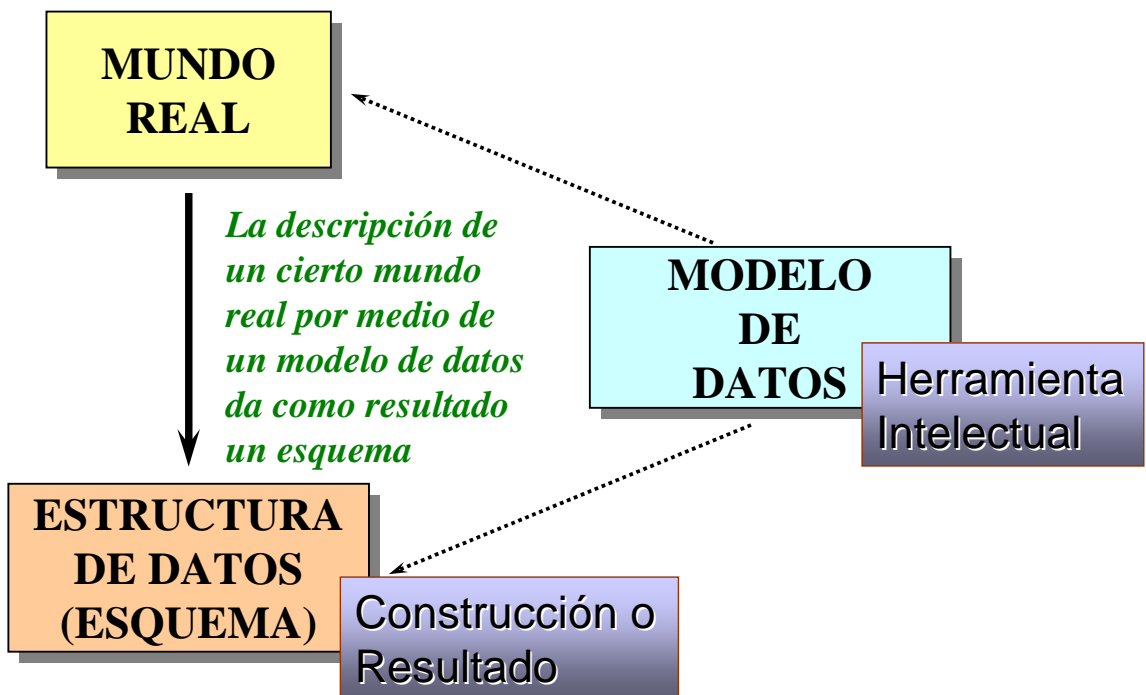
MUNDO REAL

La descripción de un cierto mundo real por medio de un modelo de datos da como resultado un esquema

MODELO DE DATOS

Herramienta Intelectual

ESTRUCTURA DE DATOS (ESQUEMA)

Construcción o Resultado